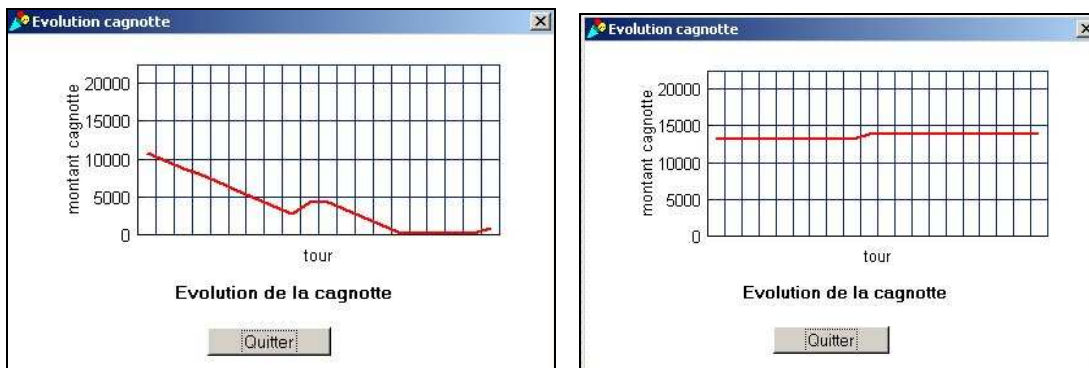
Evolution cagnotte

montant cagnotte

20000
15000
10000
5000
0

tour

Evolution de la cagnotte

Quitter

Evolution cagnotte

montant cagnotte

20000
15000
10000
5000
0

tour

Evolution de la cagnotte

Quitter